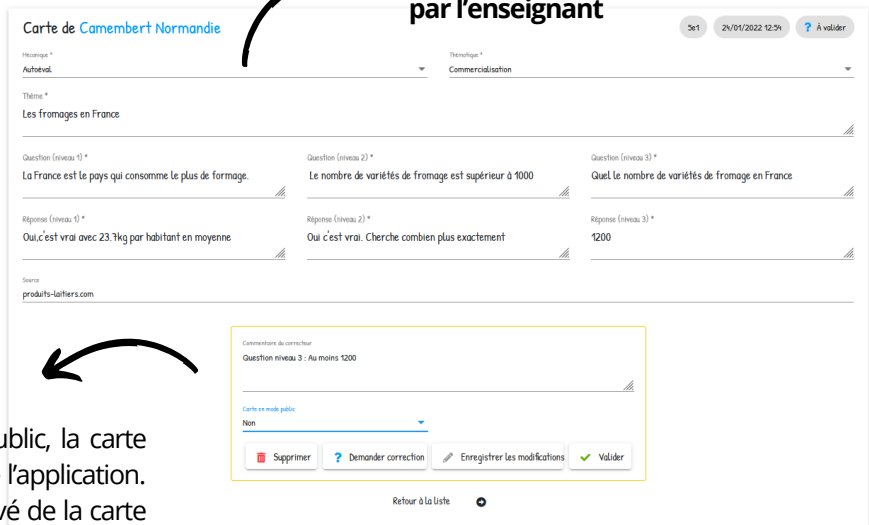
par l'enseignant

Carte de Camembert Normandie

5e1 24/01/2022 12:54 ? À valider

Mécanique *
Autoéval

Thématique *
Commercialisation

Thème *
Les fromages en France

Question (niveau 1) *
La France est le pays qui consomme le plus de formage.

Question (niveau 2) *
Le nombre de variétés de fromage est supérieur à 1000

Question (niveau 3) *
Quel le nombre de variétés de fromage en France

Réponse (niveau 1) *
Oui,c'est vrai avec 23.7kg par habitant en moyenne

Réponse (niveau 2) *
Oui c'est vrai. Cherche combien plus exactement

Réponse (niveau 3) *
1200

Source
produits-laitiers.com

Commentaire du correcteur
Question niveau 3 : Au moins 1200

Carte en mode public
Non

Supprimer
? Demander correction
Enregistrer les modifications
Valider

Retour à la liste

ublic, la carte
l'application.
vé de la carte